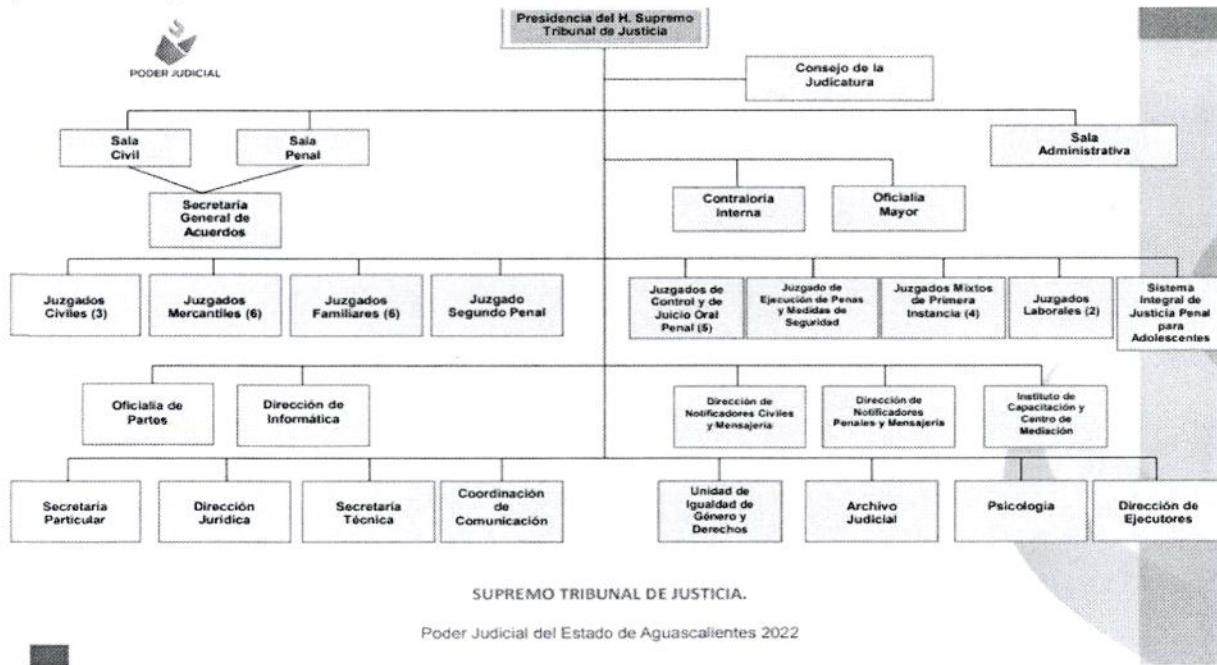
PODER JUDICIAL

Presidencia del H. Supremo Tribunal de Justicia

Consejo de la Judicatura

Sala Civil

Sala Penal

Sala Administrativa

Secretaría General de Acuerdos

Contraloría Interna

Oficialía Mayor

Juzgados Civiles (3)

Juzgados Mercantiles (6)

Juzgados Familiares (6)

Juzgado Segundo Penal

Juzgados de Control y de Juicio Oral Penal (5)

Juzgado de Ejecución de Penas y Medidas de Seguridad

Juzgados Mixtos de Primera Instancia (4)

Juzgados Laborales (2)

Sistema Integral de Justicia Penal para Adolescentes

Oficialía de Partes

Dirección de Informática

Dirección de Notificadores Civiles y Mensajería

Dirección de Notificadores Penales y Mensajería

Instituto de Capacitación y Centro de Mediación

Secretaría Particular

Dirección Jurídica

Secretaría Técnica

Coordinación de Comunicación

Unidad de Igualdad de Género y Derechos

Archivo Judicial

Psicología

Dirección de Ejecutores

SUPREMO TRIBUNAL DE JUSTICIA.

Poder Judicial del Estado de Aguascalientes 2022